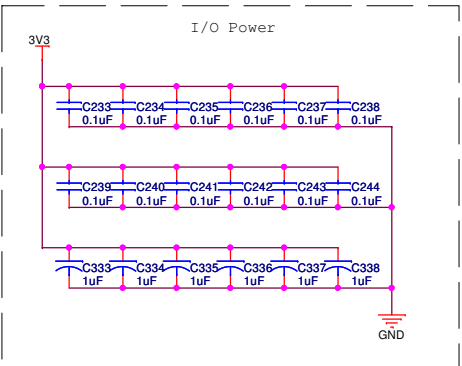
I/O Power

3V3

C233 0.1uF
C234 0.1uF
C235 0.1uF
C236 0.1uF
C237 0.1uF
C238 0.1uF

C239 0.1uF
C240 0.1uF
C241 0.1uF
C242 0.1uF
C243 0.1uF
C244 0.1uF

C333 1uF
C334 1uF
C335 1uF
C336 1uF
C337 1uF
C338 1uF

GND